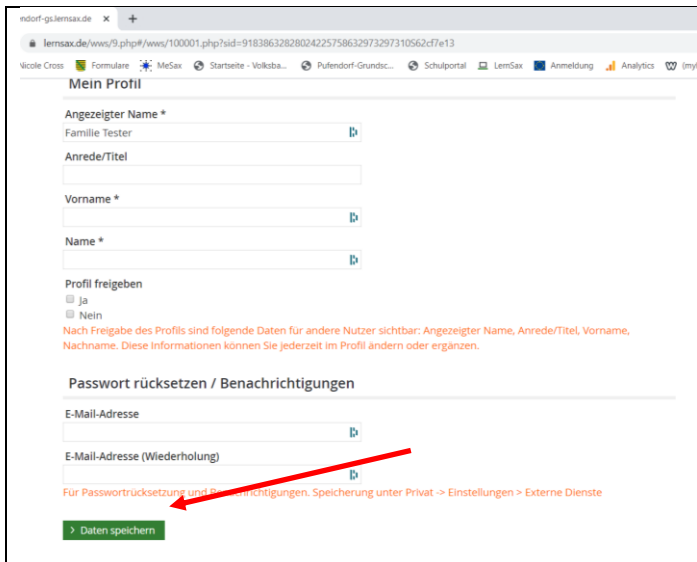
ndorf-gs.lernsax.de ×
+

lernsax.de/wws/9.php#/wws/100001.php?sid=91838632828024225758632973297310S62cf7e13

Nicole Cross Formulare MeSax Startseite - Volksba... Pufendorf-Grundsc... Schulportal LernSax Anmeldung Analytics (my

Mein Profil

Angezeigter Name *
Familie Tester

Anrede/Titel

Vorname *

Name *

Profil freigeben
Ja
Nein
Nach Freigabe des Profils sind folgende Daten für andere Nutzer sichtbar: Angezeigter Name, Anrede/Titel, Vorname, Nachname. Diese Informationen können Sie jederzeit im Profil ändern oder ergänzen.

Passwort rücksetzen / Benachrichtigungen

E-Mail-Adresse

E-Mail-Adresse (Wiederholung)

Für Passwortrücksetzung und Be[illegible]richtigungen. Speicherung unter Privat -> Einstellungen > Externe Dienste

> Daten speichern